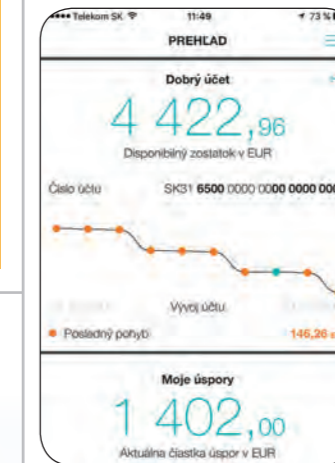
••••• Telekom SK 11:49 73 %

PREHĽAD

Dobrý účet

4 422,96

Disponibilný zostatok v EUR

Číslo účtu SK31 6500 0000 0000 0000 000

Vývoj účtu

Posledný pohyb 146,26 €

Moje úspory

1 402,00

Aktuálna čiastka úspor v EUR